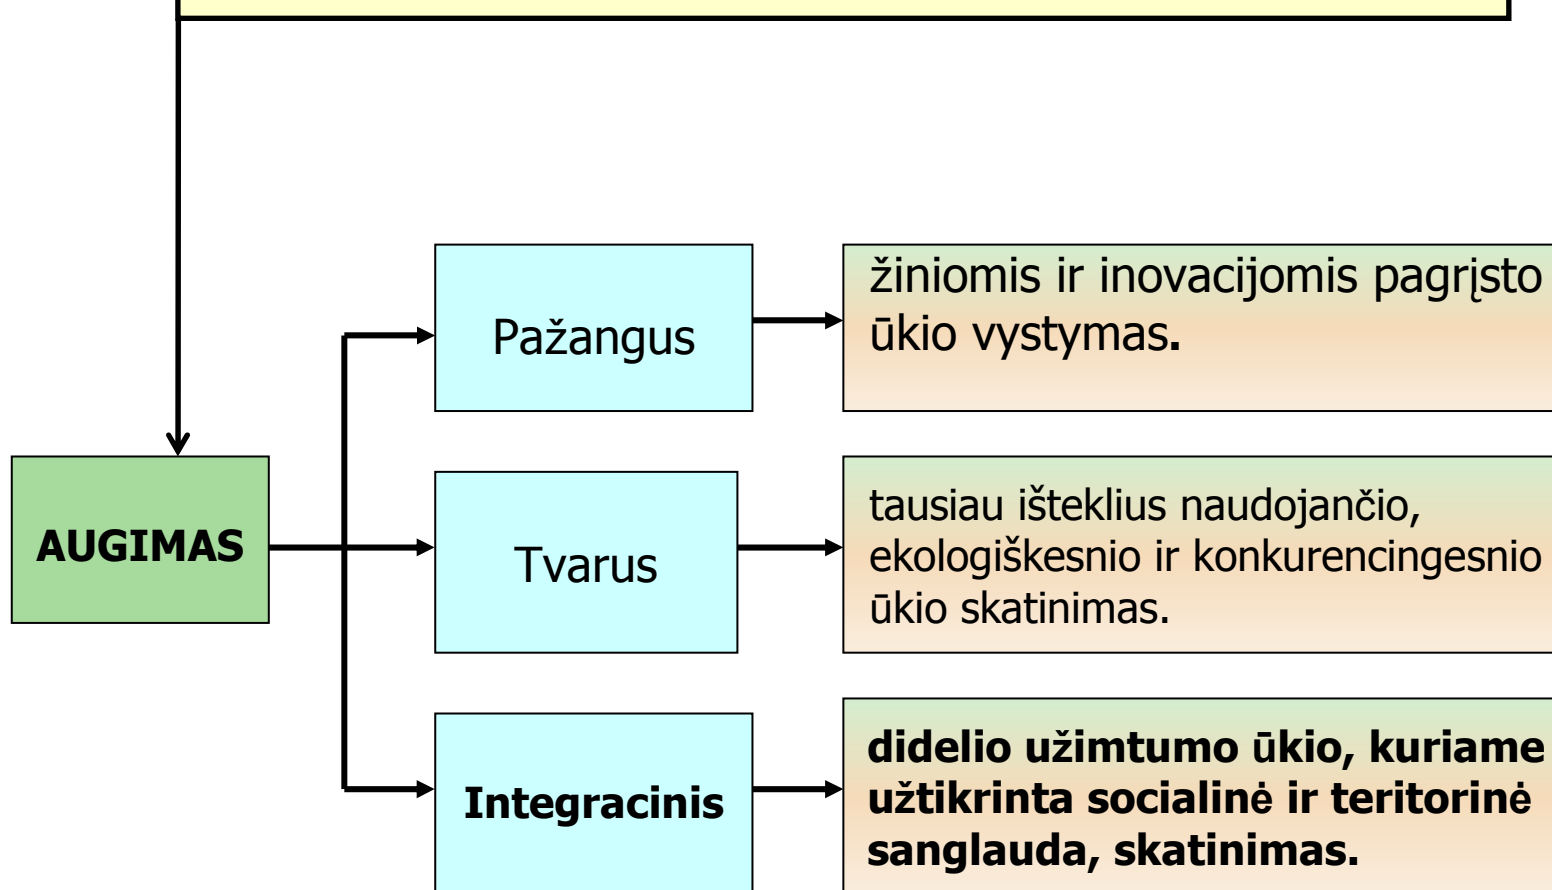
AUGIMAS

Pažangus

žiniomis ir inovacijomis pagrįsto ūkio vystymas.

Tvarus

tausiau išteklius naudojančio, ekologiškesnio ir konkurencingesnio ūkio skatinimas.

Integracinis

didelio užimtumo ūkio, kuriame užtikrinta socialinė ir teritorinė sanglauda, skatinimas.